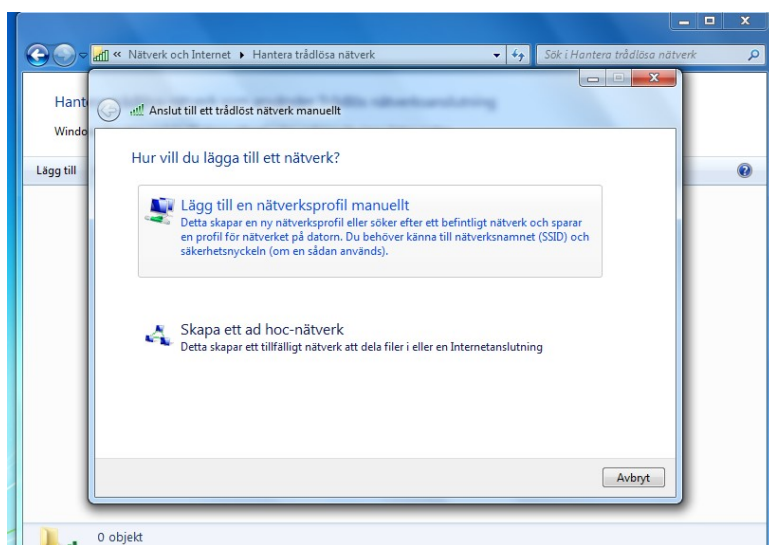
« Nätverk och Internet ▸ Hantera trådlösa nätverk

Sök i Hantera trådlösa nätverk

Hant

Windo

Lägg till

Anslut till ett trådlöst nätverk manuellt

Hur vill du lägga till ett nätverk?

Lägg till en nätverksprofil manuellt
Detta skapar en ny nätverksprofil eller söker efter ett befintligt nätverk och sparar en profil för nätverket på datorn. Du behöver känna till nätverksnamnet (SSID) och säkerhetsnyckeln (om en sådan används).

Skapa ett ad hoc-nätverk
Detta skapar ett tillfälligt nätverk att dela filer i eller en Internetanslutning

Avbryt

0 objekt